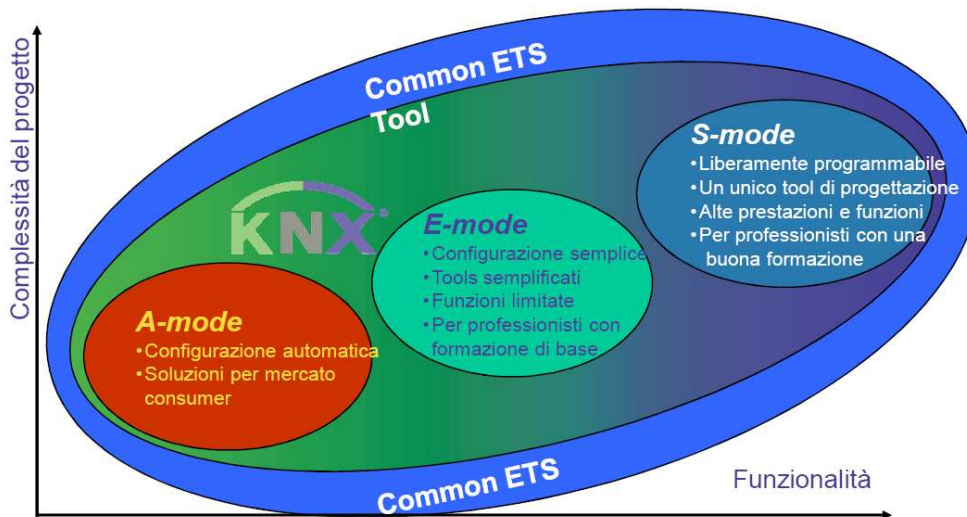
Complessità del progetto

Common ETS Tool

KNX

S-mode
•Liberamente programmabile
•Un unico tool di progettazione
•Alte prestazioni e funzioni
•Per professionisti con una buona formazione

E-mode
•Configurazione semplice
•Tools semplificati
•Funzioni limitate
•Per professionisti con formazione di base

A-mode
•Configurazione automatica
•Soluzioni per mercato consumer

Common ETS

Funzionalità